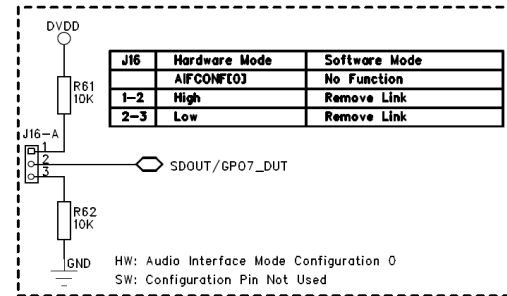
DVDD

| J16 | Hardware Mode | Software Mode |
|---|---|---|
| | AIFCONF[0] | No Function |
| 1–2 | High | Remove Link |
| 2–3 | Low | Remove Link |

R61
10K

J16–A
1
2
3

SDOUT/GPO7_DUT

R62
10K

GND

HW: Audio Interface Mode Configuration 0
SW: Configuration Pin Not Used